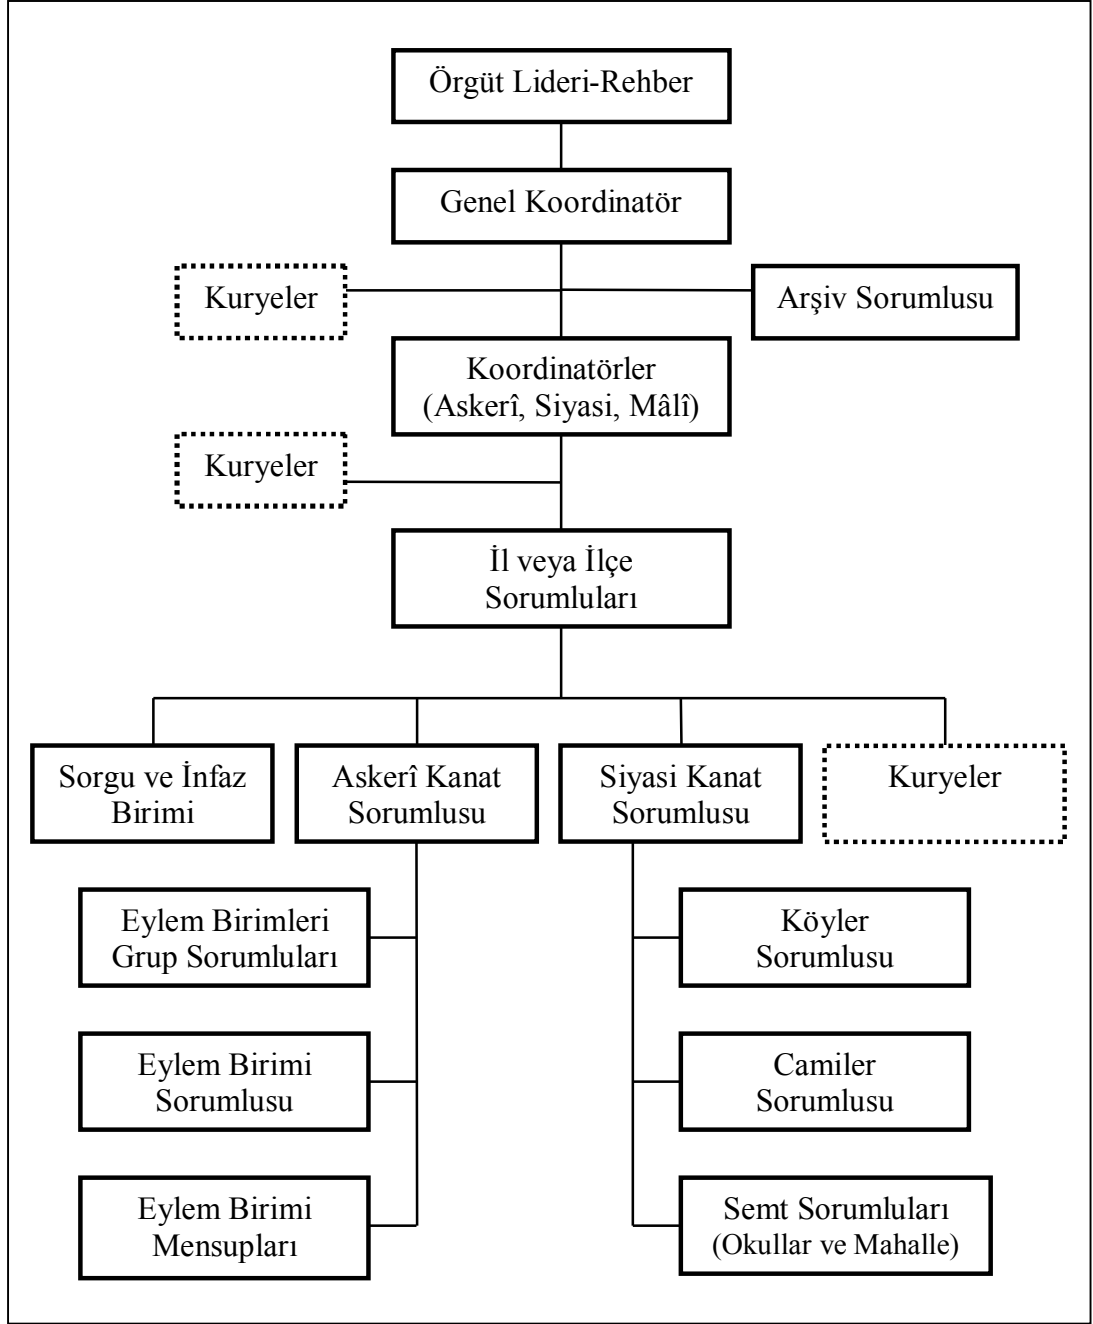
Örgüt Lideri-Rehber

Genel Koordinatör

Kuryeler

Arşiv Sorumlusu

Koordinatörler (Askerî, Siyasi, Mâlî)

Kuryeler

İl veya İlçe Sorumluları

Sorgu ve İnfaz Birimi

Askerî Kanat Sorumlusu

Siyasi Kanat Sorumlusu

Kuryeler

Eylem Birimleri Grup Sorumluları

Eylem Birimi Sorumlusu

Eylem Birimi Mensupları

Köyler Sorumlusu

Camiler Sorumlusu

Semt Sorumluları (Okullar ve Mahalle)